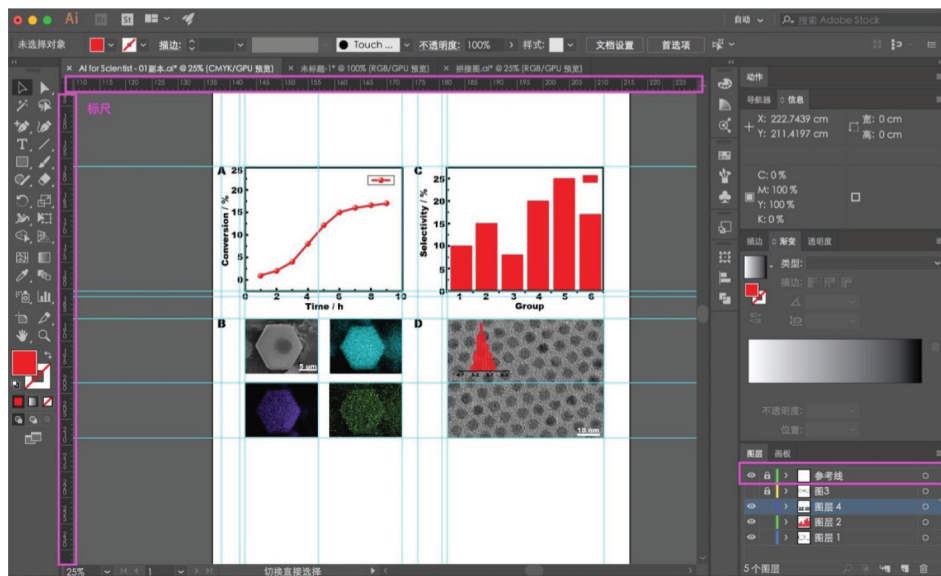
Ai St 自动 搜索 Adobe Stock

未选择对象 描边: Touch ... 不透明度: 100% 样式: 文档设置 首选项

AI for Scientist - 01副本.ai* @ 25% (CMYK/GPU 预览) 未标题-1* @ 100% (RGB/GPU 预览) 拼接图.ai* @ 25% (RGB/GPU 预览)

110 115 120 125 130 135 140 145 150 155 160 165 170 175 180 185 190 195 200 205 210 215 220 225

标尺

A

Conversion / %

25 20 15 10 5 0

0 2 4 6 8 10

Time / h

C

Selectivity / %

25 20 15 10 5 0

1 2 3 4 5 6

Group

B

2 μm

D

10 nm

动作

导航器 信息

X: 222.7439 cm
Y: 211.4197 cm

宽: 0 cm
高: 0 cm

C: 0 %
M: 100 %
Y: 100 %
K: 0 %

描边 渐变 透明度

类型:

描边:

不透明度:

位置:

图层 画板

参考线
图3
图层 4
图层 2
图层 1

5 个图层

25% 1 切换直接选择